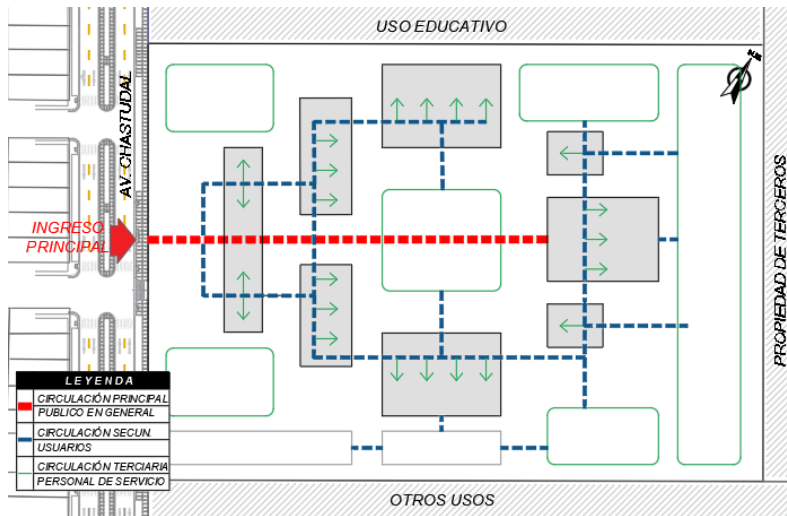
USO EDUCATIVO

AV. CHASTUDAL

INGRESO PRINCIPAL

PROPIEDAD DE TERCEROS

LEYENDA

| | |
|---|---|
| | CIRCULACIÓN PRINCIPAL PUBLICO EN GENERAL |
| | CIRCULACIÓN SECUN. USUARIOS |
| | CIRCULACIÓN TERCIARIA PERSONAL DE SERVICIO |

OTROS USOS